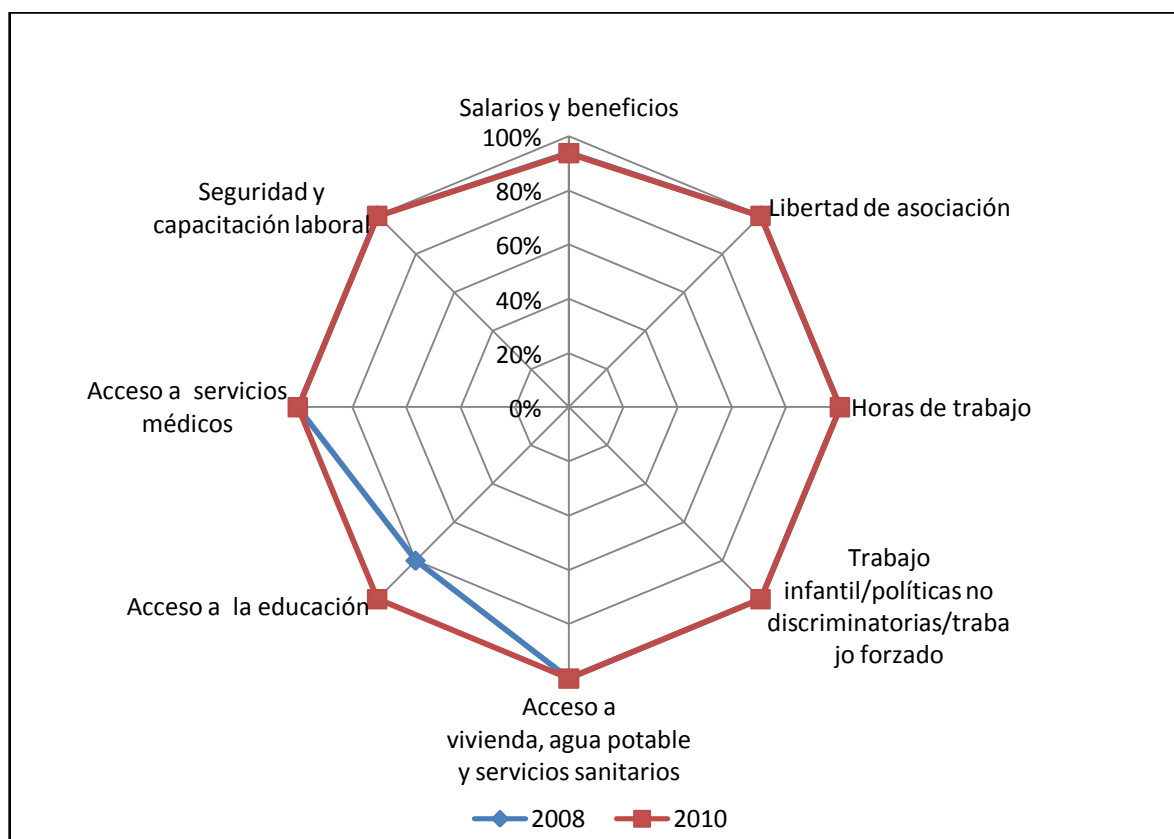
Salarios y beneficios
100%
80%
60%
40%
20%
0%
Libertad de asociación
Horas de trabajo
Trabajo infantil/políticas no discriminatorias/trabajo forzado
Acceso a vivienda, agua potable y servicios sanitarios
Acceso a la educación
Acceso a servicios médicos
Seguridad y capacitación laboral

2008
2010